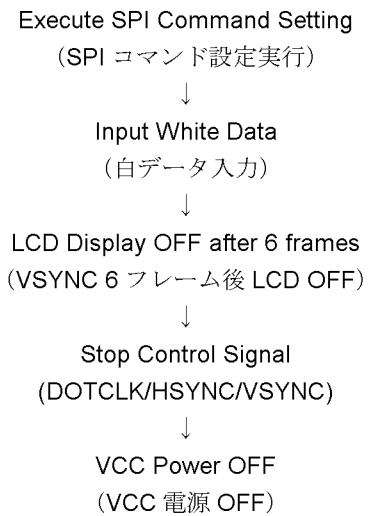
Execute SPI Command Setting
（SPI コマンド設定実行）
↓
Input White Data
（白データ入力）
↓
LCD Display OFF after 6 frames
（VSYNC 6 フレーム後 LCD OFF）
↓
Stop Control Signal
(DOTCLK/HSYNC/VSYNC)
↓
VCC Power OFF
（VCC 電源 OFF）